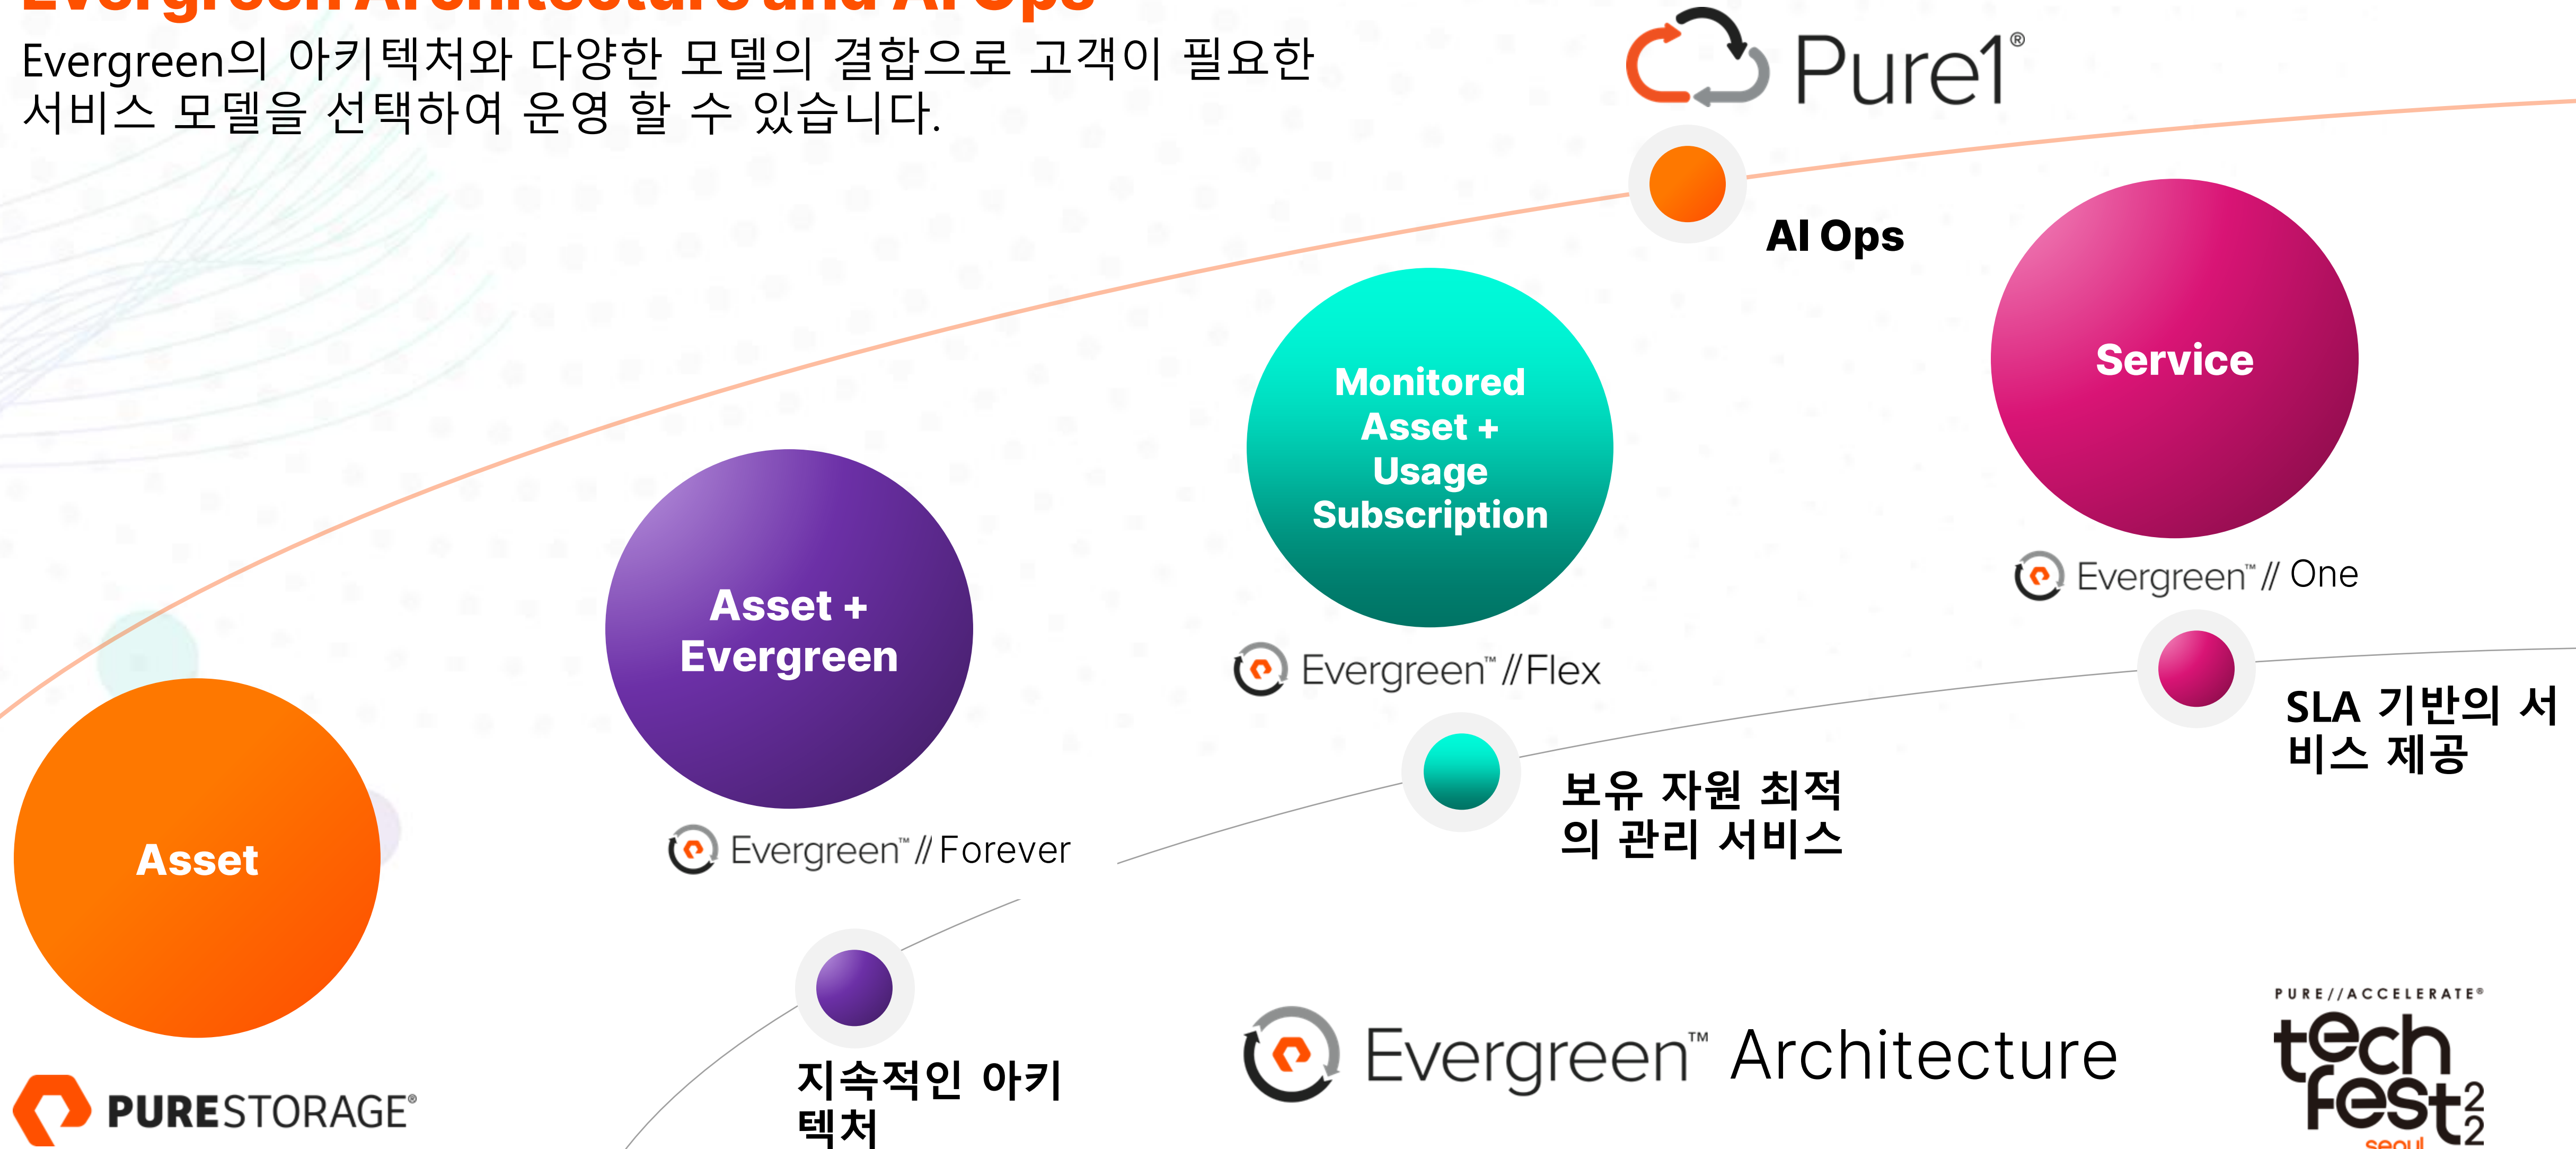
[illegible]

Evergreen의 아키텍처와 다양한 모델의 결합으로 고객이 필요한 서비스 모델을 선택하여 운영 할 수 있습니다.

Pure1®

AI Ops

Service

Monitored Asset + Usage Subscription

Asset + Evergreen

Asset

Evergreen™ // One

Evergreen™ // Flex

Evergreen™ // Forever

SLA 기반의 서비스 제공

보유 자원 최적의 관리 서비스

지속적인 아키텍처

Evergreen™ Architecture

PURESTORAGE®

PURE//ACCELERATE®

techfest22

seoul